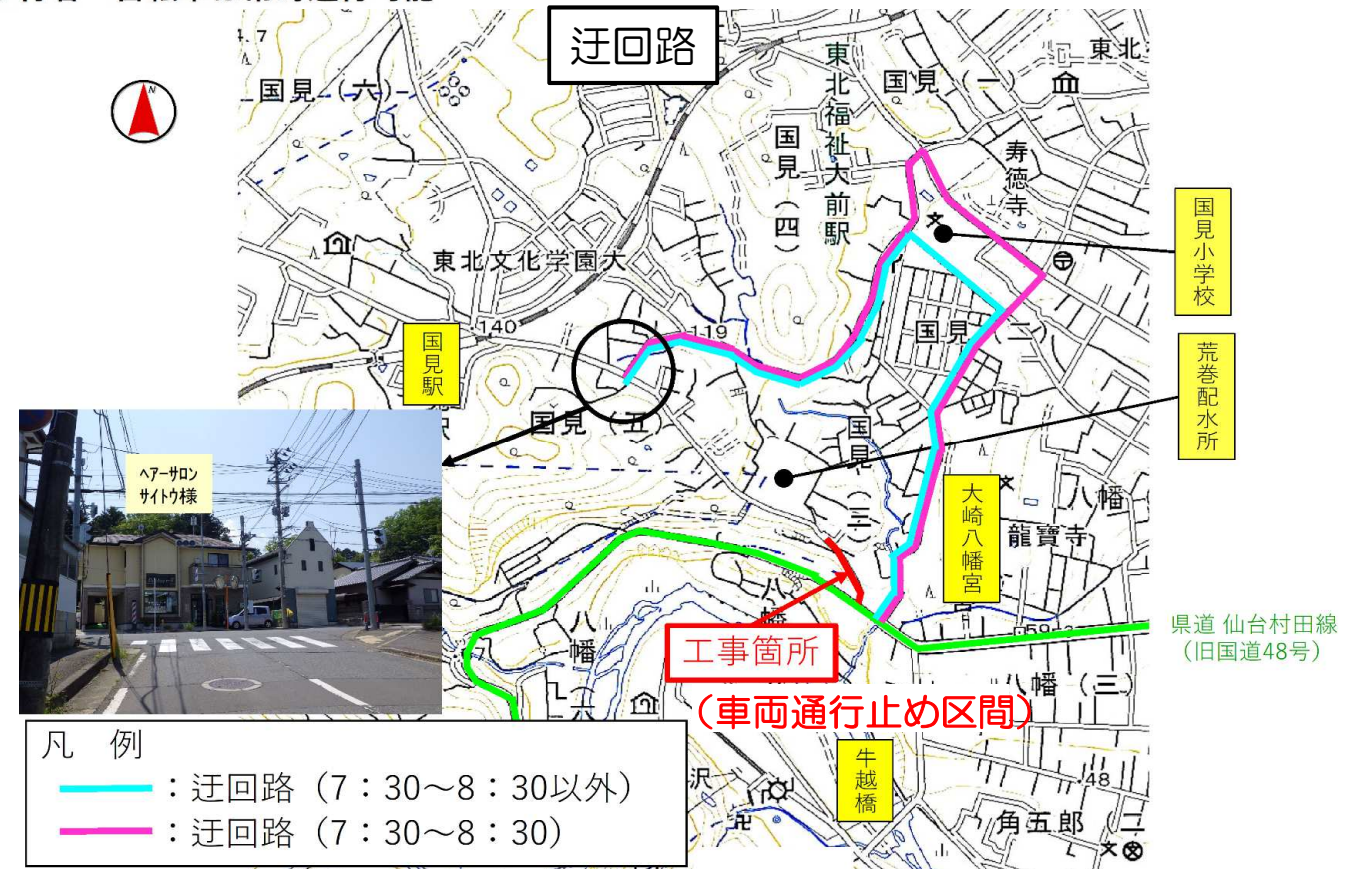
迂回路

国見（六）

東北福祉大前駅

国見（一）

東北

寿徳寺

国見（四）

国見小学校

東北文化学園大

国見（二）

140

119

国見駅

荒巻配水所

国見（五）

国見（三）

ヘアーサロン
サイトウ様

大崎八幡宮

八幡

龍寶寺

八幡

八幡

工事箇所

（車両通行止め区間）

県道 仙台村田線
（旧国道48号）

八幡（三）

48

凡　例

：迂回路（7：30〜8：30以外）

：迂回路（7：30〜8：30）

牛越橋

沢

角五郎（二）